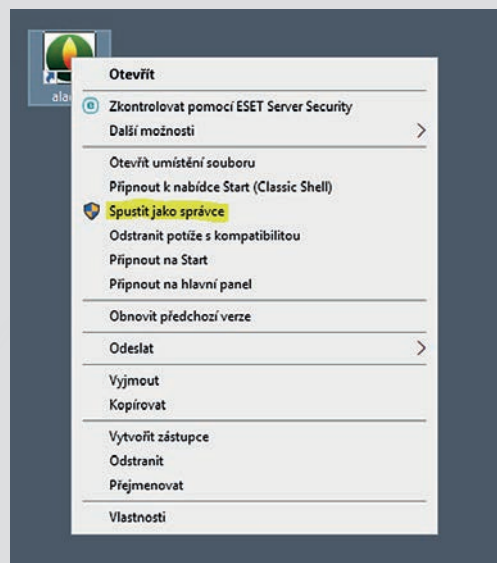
ala

Otevřít

Zkontrolovat pomocí ESET Server Security
Další možnosti

Otevřít umístění souboru
Připnout k nabídce Start (Classic Shell)
Spustit jako správce
Odstranit potíže s kompatibilitou
Připnout na Start
Připnout na hlavní panel

Obnovit předchozí verze

Odeslat

Vyjmout
Kopírovat

Vytvořit zástupce
Odstranit
Přejmenovat

Vlastnosti